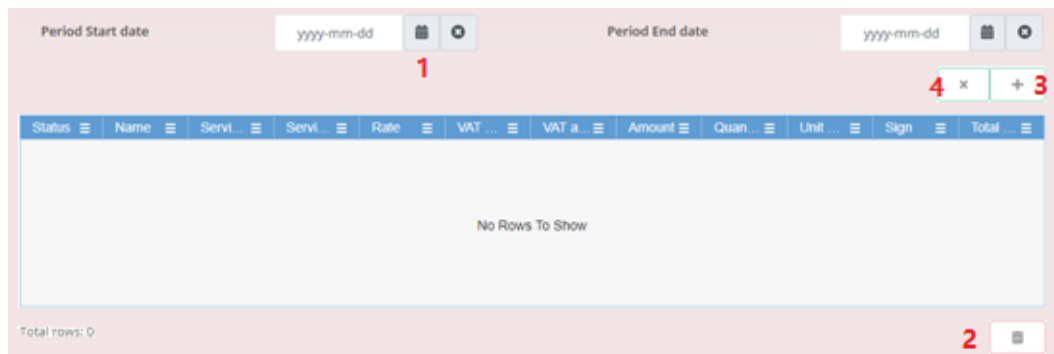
Period Start date yyyy-mm-dd

1

Period End date yyyy-mm-dd

4 × + 3

| Status | Name | Servi... | Servi... | Rate | VAT ... | VAT a... | Amount | Quan... | Unit ... | Sign | Total ... |
|---|---|---|---|---|---|---|---|---|---|---|---|

No Rows To Show

Total rows: 0

2